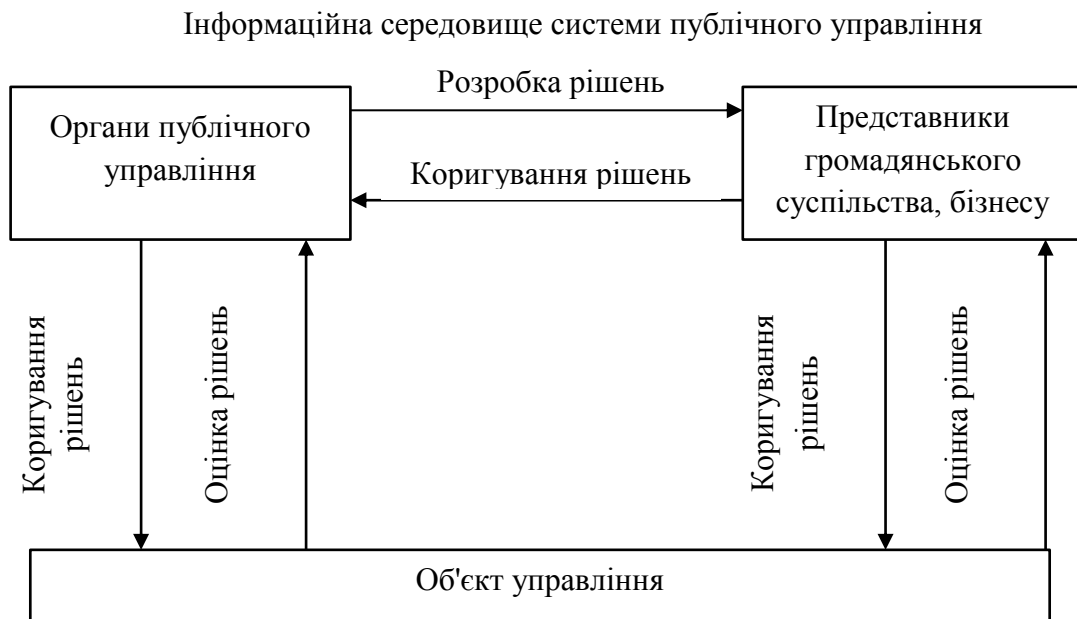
Інформаційна середовище системи публічного управління

Розробка рішень

Органи публічного управління

Коригування рішень

Представники громадянського суспільства, бізнесу

Коригування рішень

Оцінка рішень

Коригування рішень

Оцінка рішень

Об'єкт управління